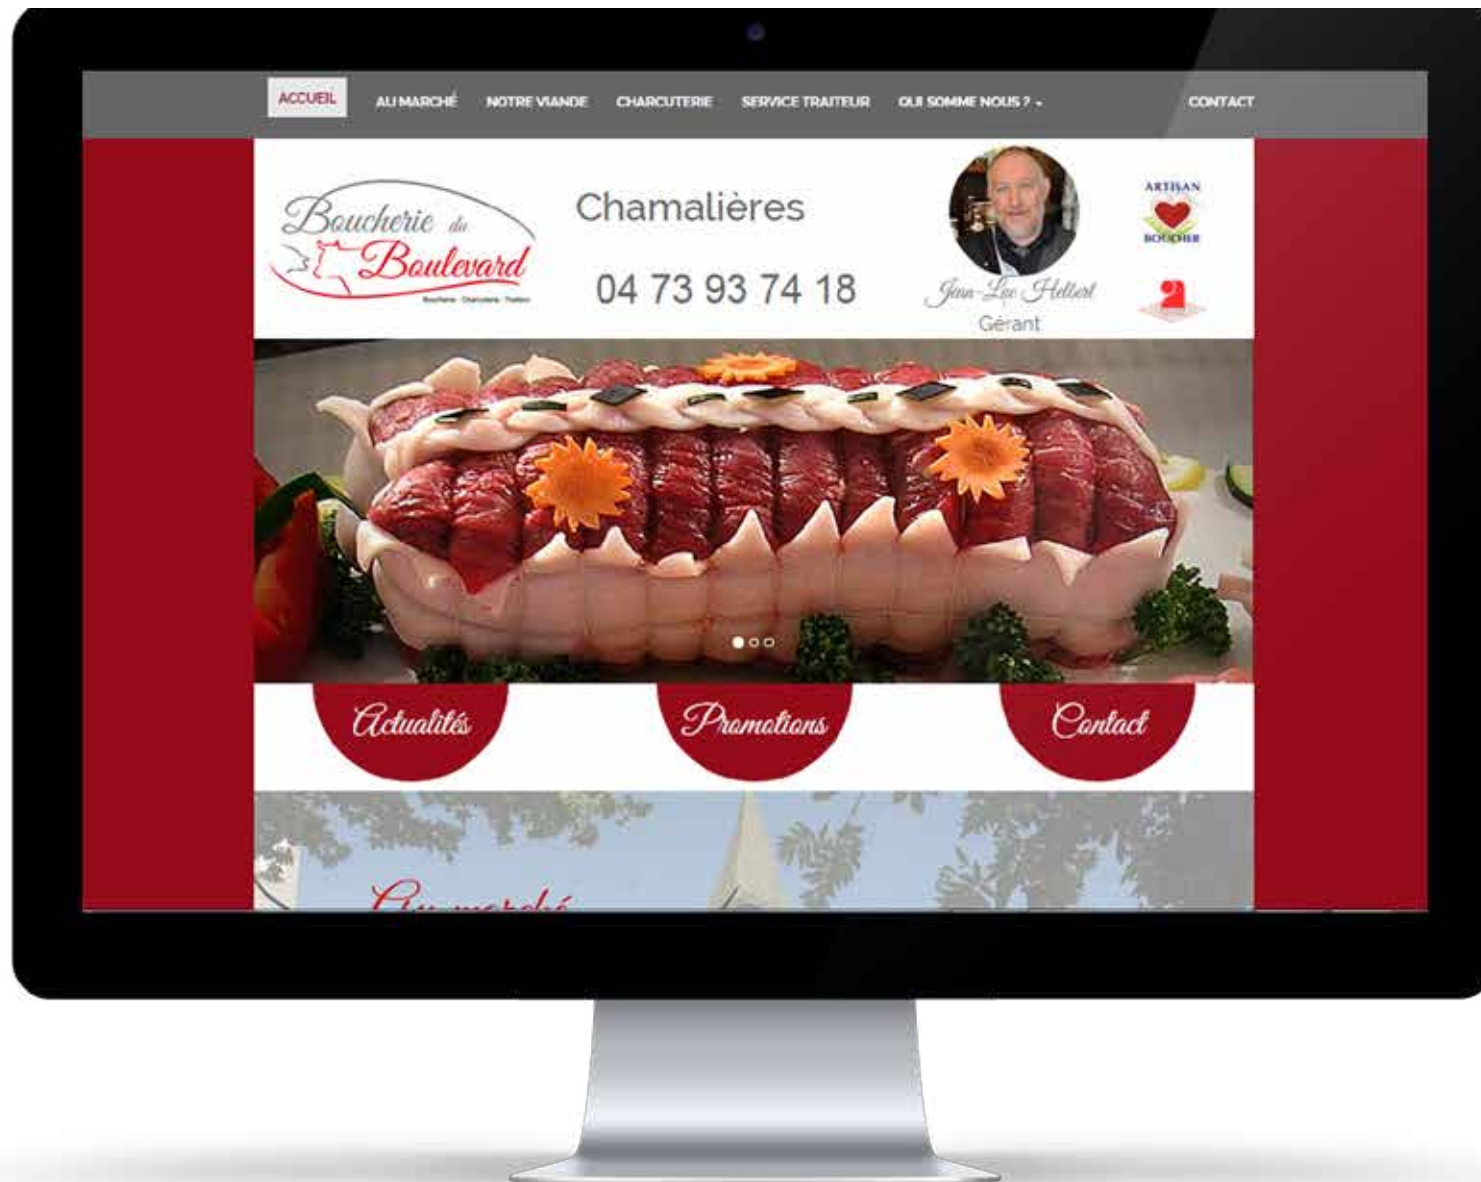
ACCUEIL AU MARCHÉ NOTRE VIANDE CHARCUTERIE SERVICE TRAITEUR QUI SOMME NOUS ? CONTACT

Boucherie du Boulevard
Boucherie · Charcuterie · Traiteur

Chamalières

04 73 93 74 18

Jean-Luc Helbert
Gérant

ARTISAN BOUCHER

Actualités Promotions Contact

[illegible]